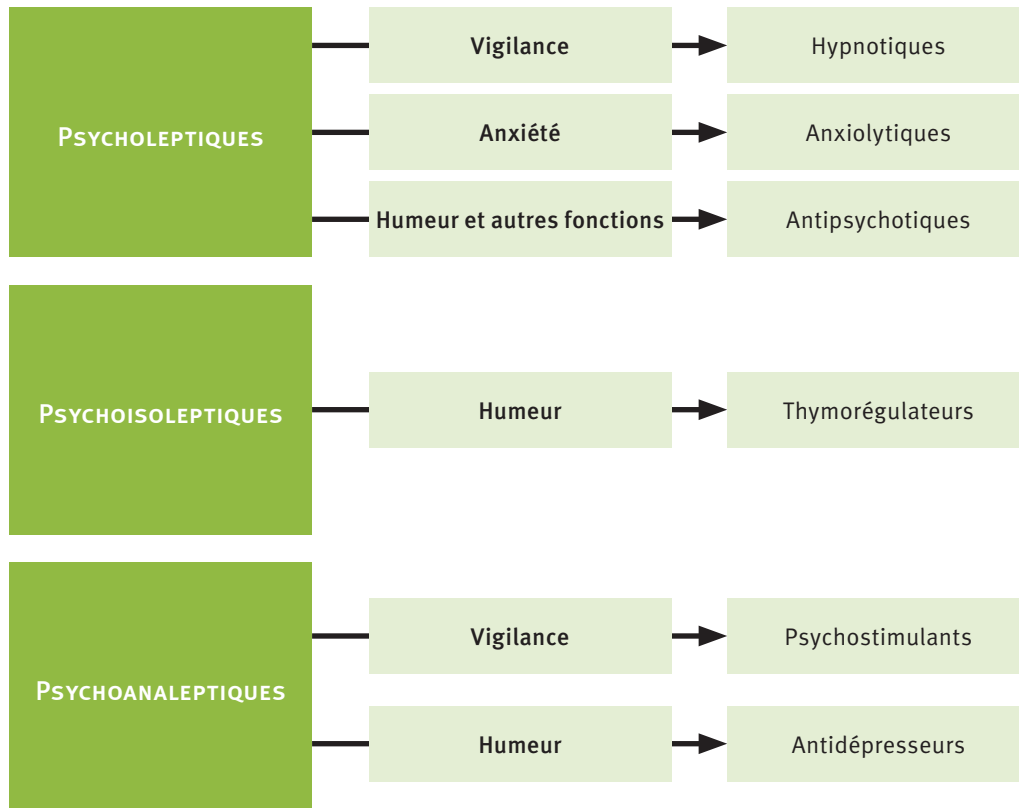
Psycholeptiques

Vigilance

Hypnotiques

Anxiété

Anxiolytiques

Humeur et autres fonctions

Antipsychotiques

Psychoisoleptiques

Humeur

Thymorégulateurs

Psychoanaleptiques

Vigilance

Psychostimulants

Humeur

Antidépresseurs